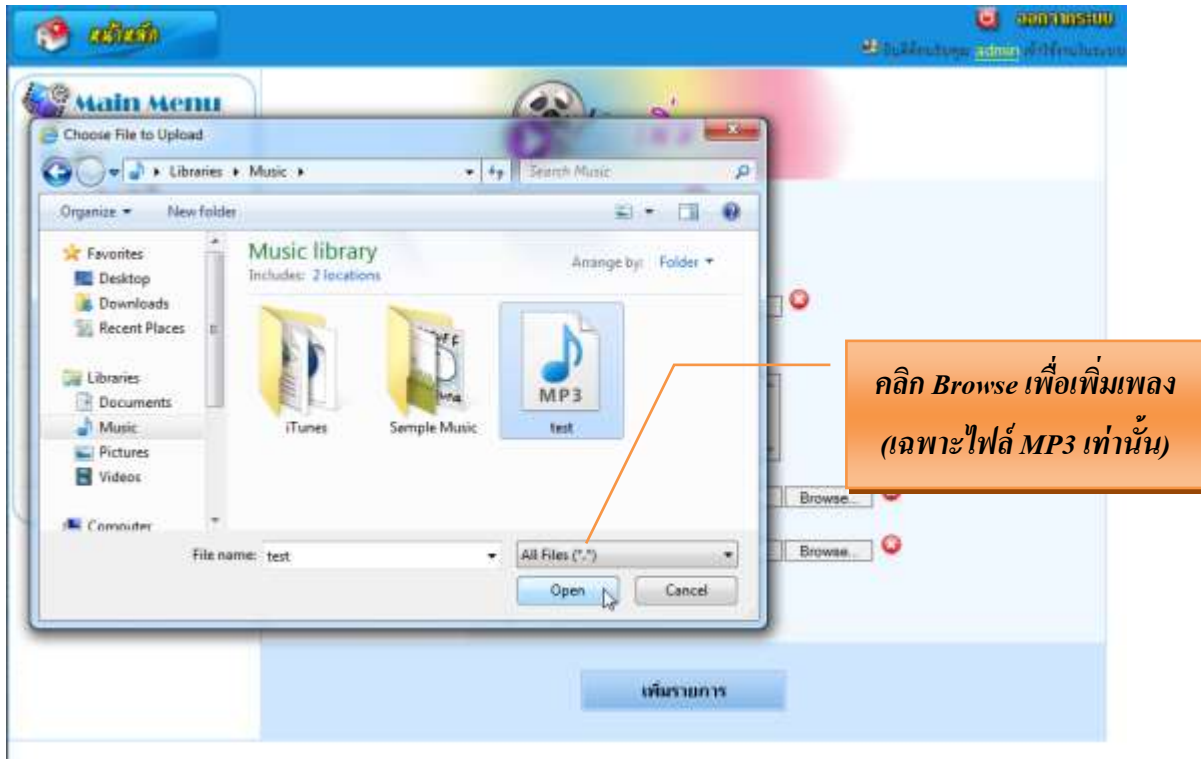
หน้าหลัก

ออกจากระบบ

ยินดีต้อนรับคุณ admin เข้าใช้งานระบบ

Main Menu

Choose File to Upload

Libraries ▸ Music ▸

Search Music

Organize ▾ New folder

Favorites
Desktop
Downloads
Recent Places

Libraries
Documents
Music
Pictures
Videos

Computer

Music library
Includes: 2 locations

Arrange by: Folder ▾

iTunes

Semple Music

MP3
test

File name: test

All Files (*.*)

Open

Cancel

Browse...

Browse...

คลิก Browse เพื่อเพิ่มเพลง (เฉพาะไฟล์ MP3 เท่านั้น)

เพิ่มรายการ